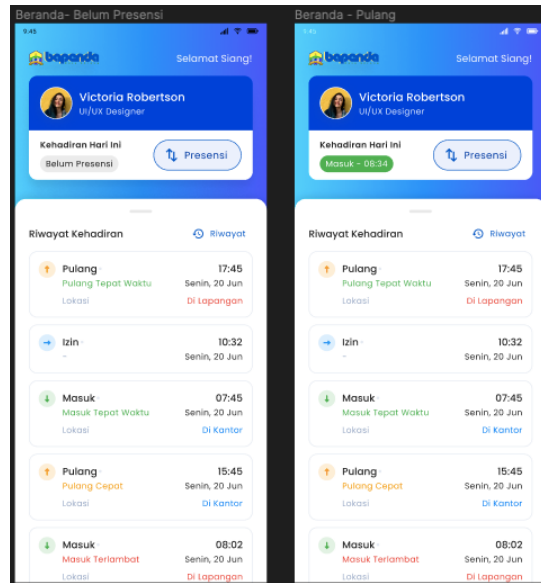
Beranda- Belum Presensi

9:45

bapenda

Selamat Siang!

Victoria Robertson

UI/UX Designer

Kehadiran Hari Ini

Belum Presensi

Presensi

Riwayat Kehadiran

Riwayat

Pulang

17:45

Pulang Tepat Waktu

Senin, 20 Jun

Lokasi

Di Lapangan

Izin

10:32

-

Senin, 20 Jun

Masuk

07:45

Masuk Tepat Waktu

Senin, 20 Jun

Lokasi

Di Kantor

Pulang

15:45

Pulang Cepat

Senin, 20 Jun

Lokasi

Di Kantor

Masuk

08:02

Masuk Terlambat

Senin, 20 Jun

Lokasi

Di Lapangan

Beranda - Pulang

9:45

bapenda

Selamat Siang!

Victoria Robertson

UI/UX Designer

Kehadiran Hari Ini

Masuk - 08:34

Presensi

Riwayat Kehadiran

Riwayat

Pulang

17:45

Pulang Tepat Waktu

Senin, 20 Jun

Lokasi

Di Lapangan

Izin

10:32

-

Senin, 20 Jun

Masuk

07:45

Masuk Tepat Waktu

Senin, 20 Jun

Lokasi

Di Kantor

Pulang

15:45

Pulang Cepat

Senin, 20 Jun

Lokasi

Di Kantor

Masuk

08:02

Masuk Terlambat

Senin, 20 Jun

Lokasi

Di Lapangan